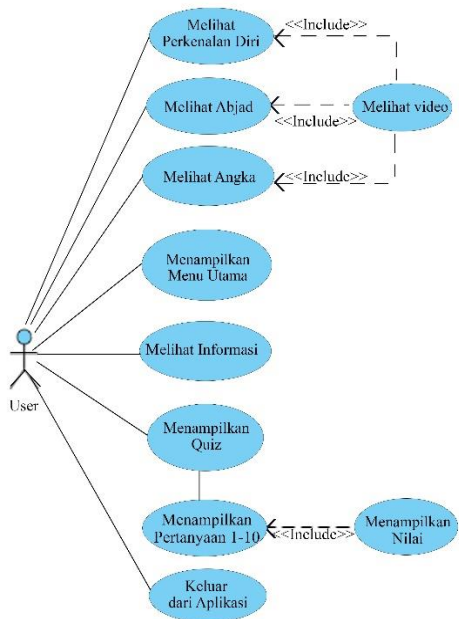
Melihat Perkenalan Diri

<<Include>>

Melihat Abjad

Melihat video

<<Include>>

Melihat Angka

<<Include>>

Menampilkan Menu Utama

Melihat Informasi

User

Menampilkan Quiz

Menampilkan Pertanyaan 1-10

<<Include>>

Menampilkan Nilai

Keluar dari Aplikasi